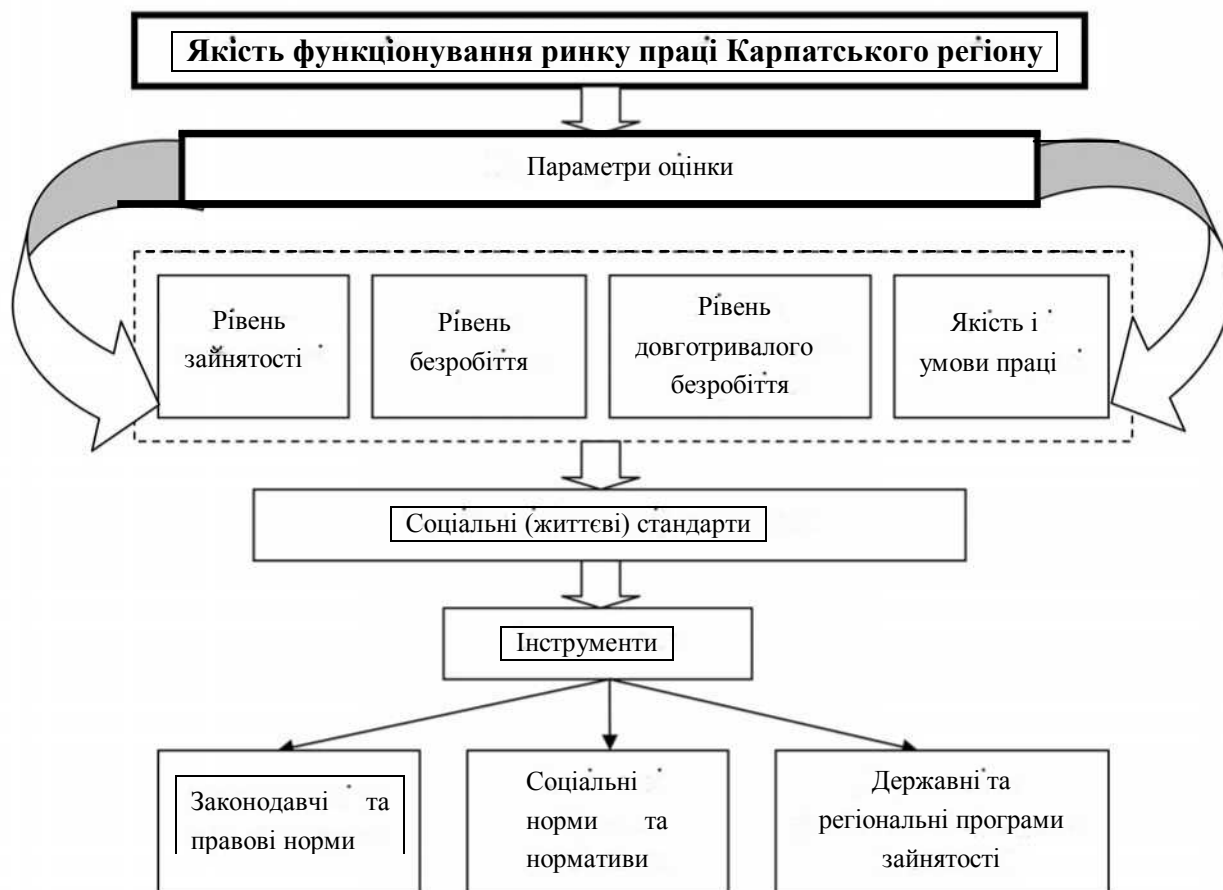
Якість функціонування ринку праці Карпатського регіону

Параметри оцінки

Рівень зайнятості

Рівень безробіття

Рівень довготривалого безробіття

Якість і умови праці

Соціальні (життєві) стандарти

Інструменти

Законодавчі та правові норми

Соціальні норми та нормативи

Державні та регіональні програми зайнятості